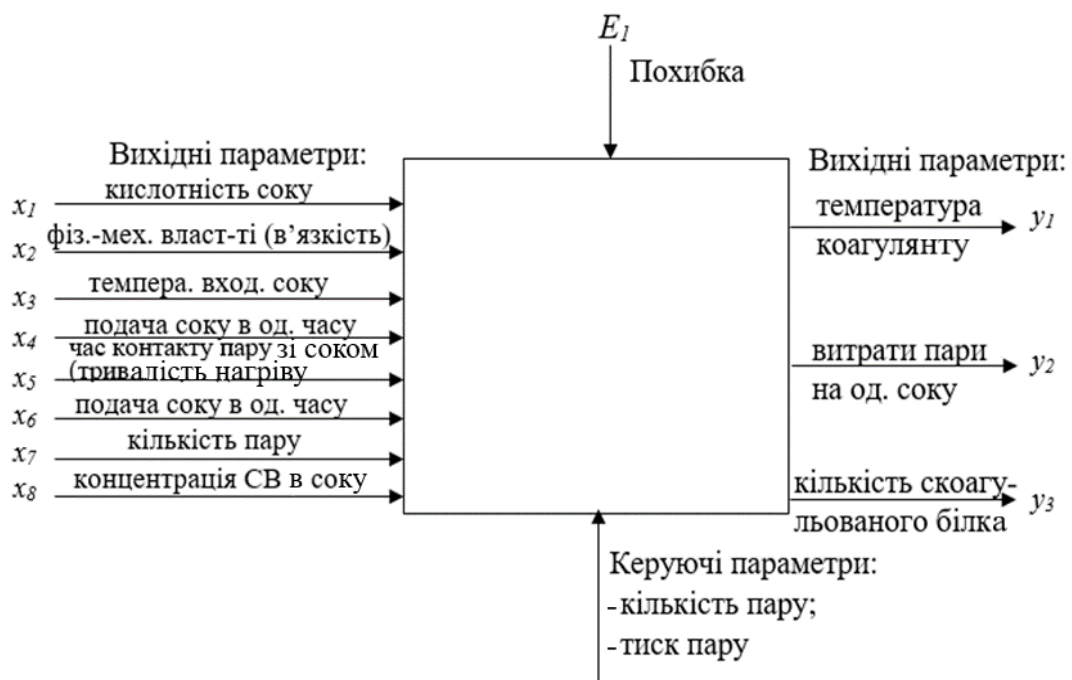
$E_1$
Похибка

Вихідні параметри:
$x_1$ кислотність соку
$x_2$ фіз.-мех. власт-ті (в'язкість)
$x_3$ темпера. вход. соку
$x_4$ подача соку в од. часу
$x_5$ час контакту пару зі соком (тривалість нагріву
$x_6$ подача соку в од. часу
$x_7$ кількість пару
$x_8$ концентрація СВ в соку

Вихідні параметри:
температура коагулянту $y_1$
витрати пари на од. соку $y_2$
кількість скоагульованого білка $y_3$

Керуючі параметри:
- кількість пару;
- тиск пару